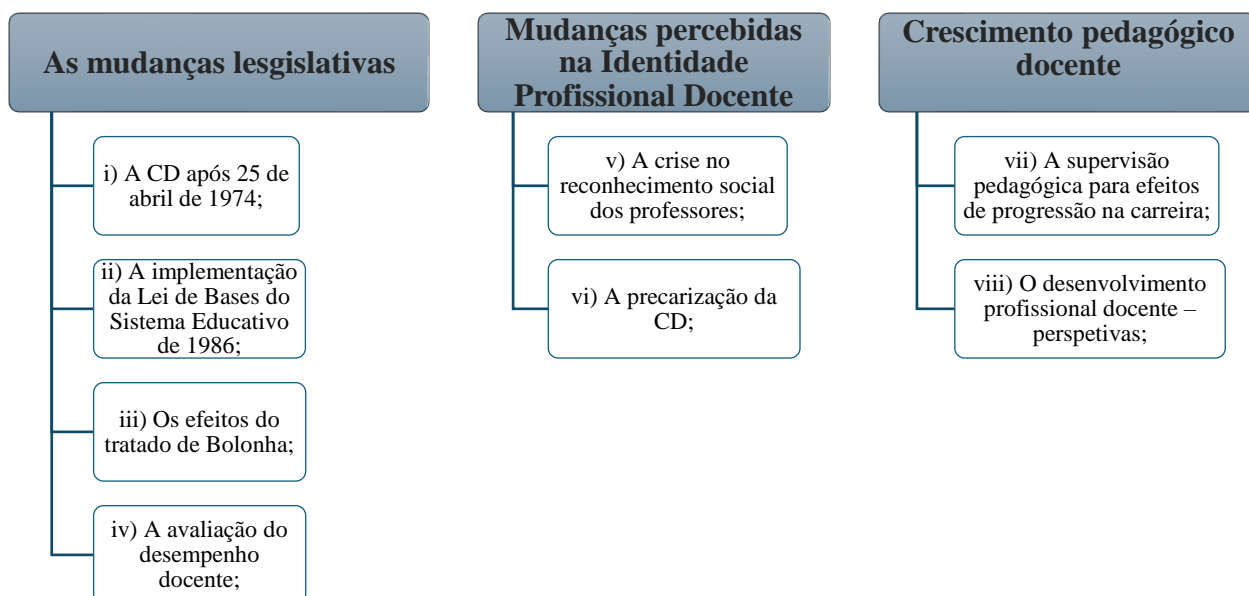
As mudanças lesgislativas

i) A CD após 25 de abril de 1974;

ii) A implementação da Lei de Bases do Sistema Educativo de 1986;

iii) Os efeitos do tratado de Bolonha;

iv) A avaliação do desempenho docente;

Mudanças percebidas na Identidade Profissional Docente

v) A crise no reconhecimento social dos professores;

vi) A precarização da CD;

Crescimento pedagógico docente

vii) A supervisão pedagógica para efeitos de progressão na carreira;

viii) O desenvolvimento profissional docente – perspetivas;